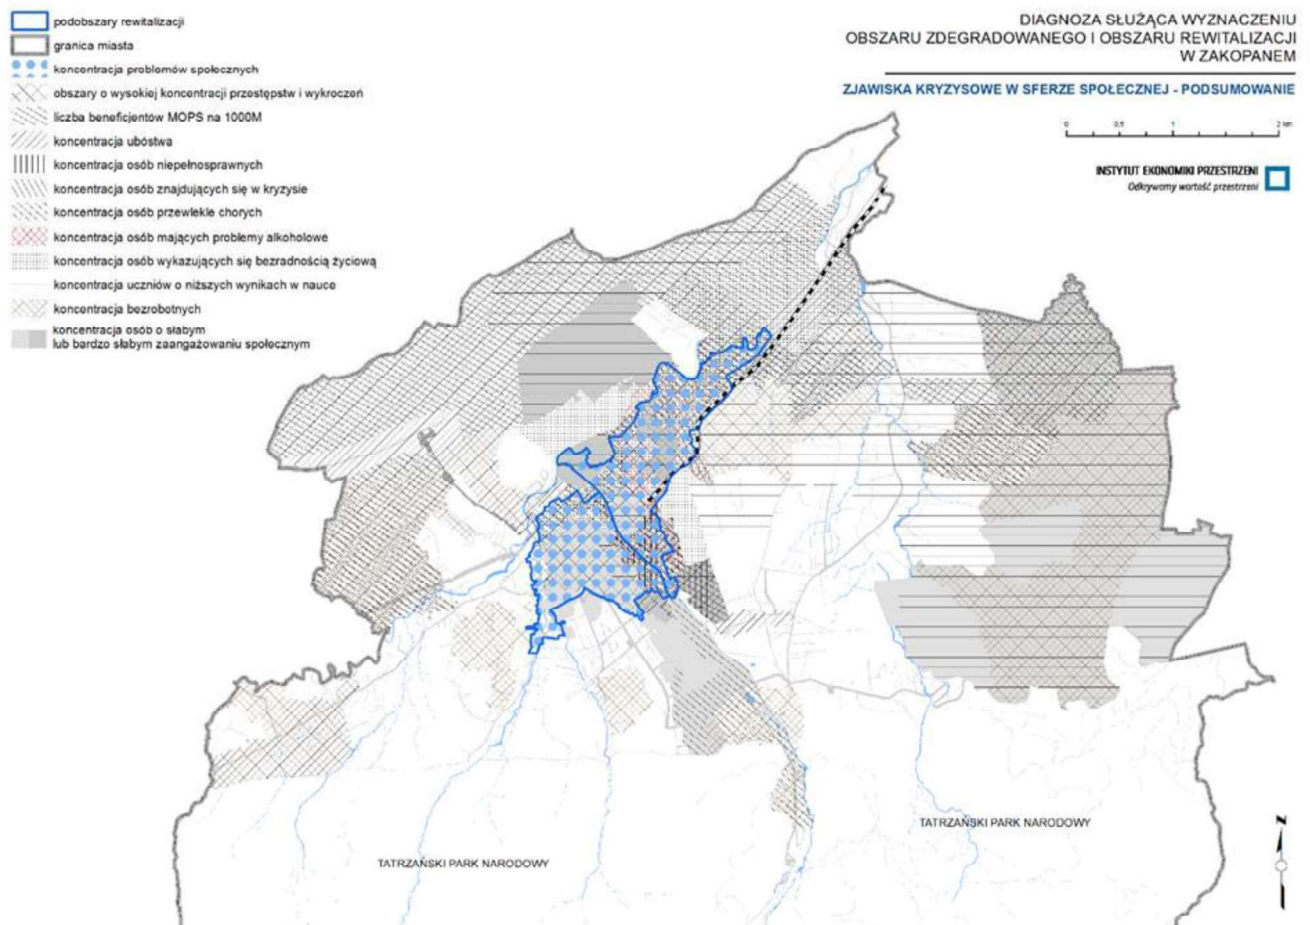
podobszary rewitalizacji
granica miasta
koncentracja problemów społecznych
obszary o wysokiej koncentracji przestępstw i wykroczeń
liczba beneficjentów MOPS na 1000M
koncentracja ubóstwa
koncentracja osób niepełnosprawnych
koncentracja osób znajdujących się w kryzysie
koncentracja osób przewlekle chorych
koncentracja osób mających problemy alkoholowe
koncentracja osób wykazujących się bezradnością życiową
koncentracja uczniów o niższych wynikach w nauce
koncentracja bezrobotnych
koncentracja osób o słabym lub bardzo słabym zaangażowaniu społecznym

DIAGNOZA SŁUŻĄCA WYZNACZENIU OBSZARU ZDEGRADOWANEGO I OBSZARU REWITALIZACJI W ZAKOPANEM

ZJAWISKA KRYZYSOWE W SFERZE SPOŁECZNEJ - PODSUMOWANIE

0 0,5 1 2 km

INSTYTUT EKONOMIKI PRZESTRZENI
Odkrywamy wartość przestrzeni

TATRZAŃSKI PARK NARODOWY

TATRZAŃSKI PARK NARODOWY

N